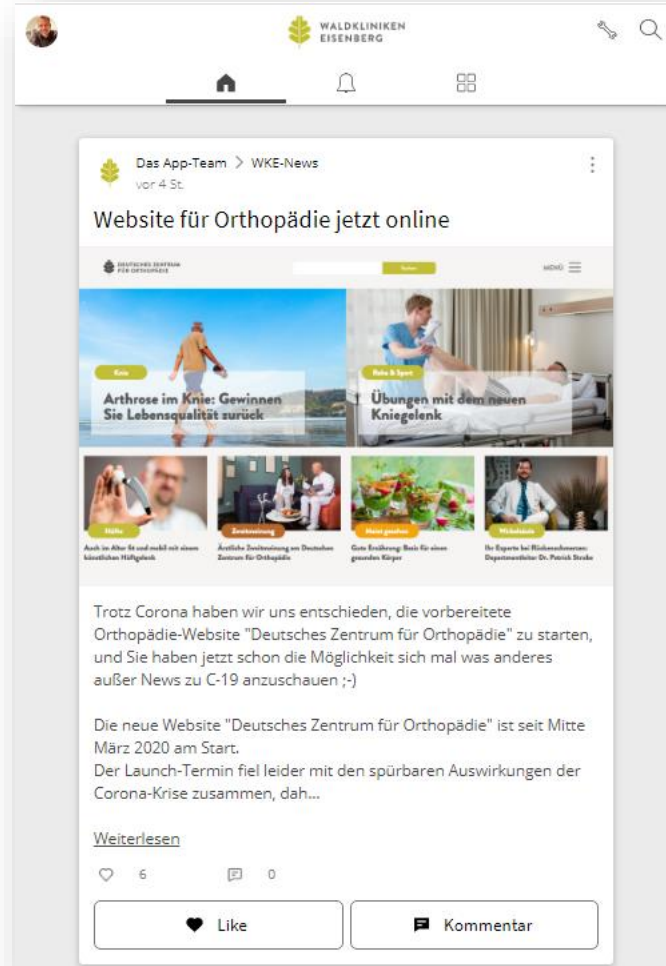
WALDKLINIKEN EISENBERG

Das App-Team > WKE-News
vor 4 St.

Website für Orthopädie jetzt online

DEUTSCHES ZENTRUM FÜR ORTHOPÄDIE
Suchen
MENÜ

Knie
Arthrose im Knie: Gewinnen Sie Lebensqualität zurück

Reha & Sport
Übungen mit dem neuen Kniegelenk

Hüfte
Auch im Alter fit und mobil mit einem künstlichen Hüftgelenk

Zweitmeinung
Ärztliche Zweitmeinung am Deutschen Zentrum für Orthopädie

Meist gesehen
Gute Ernährung: Basis für einen gesunden Körper

Wirbelsäule
Ihr Experte bei Rückenschmerzen: Departmentleiter Dr. Patrick Strube

Trotz Corona haben wir uns entschieden, die vorbereitete Orthopädie-Website "Deutsches Zentrum für Orthopädie" zu starten, und Sie haben jetzt schon die Möglichkeit sich mal was anderes außer News zu C-19 anzuschauen ;-)

Die neue Website "Deutsches Zentrum für Orthopädie" ist seit Mitte März 2020 am Start.
Der Launch-Termin fiel leider mit den spürbaren Auswirkungen der Corona-Krise zusammen, dah...

Weiterlesen

6 0

Like
Kommentar